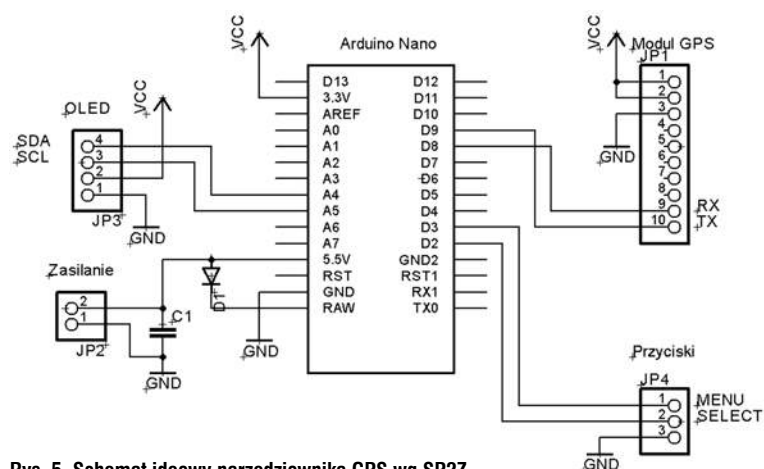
VCC
Arduino Nano
VCC
Modul GPS
JP1
VCC
OLED
SDA
SCL
4
3
2
1
JP3
GND
D13
3.3V
AREF
A0
A1
A2
A3
A4
A5
A6
A7
5.5V
RST
GND
RAW
D12
D11
D10
D9
D8
D7
D6
D5
D4
D3
D2
GND2
RST1
RX1
TX0
1
2
3
4
5
6
7
8
9
10
GND
RX
TX
Zasilanie
2
1
JP2
C1
D1
GND
GND
Przyciski
JP4
1
2
3
MENU
SELECT
GND
Rys. 5. Schemat ideowy narzędziownika GPS wg SP27